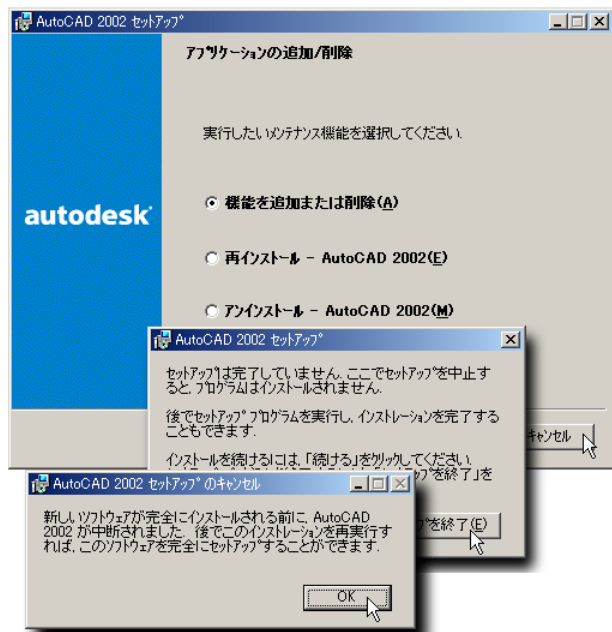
AutoCAD 2002 セットアップ

アプリケーションの追加/削除

実行したいメンテナンス機能を選択してください。

autodesk

機能を追加または削除(A)

再インストール - AutoCAD 2002(E)

アンインストール - AutoCAD 2002(M)

キャンセル

AutoCAD 2002 セットアップ

セットアップは完了していません。ここでセットアップを中止すると、プログラムはインストールされません。

後でセットアップ プログラムを実行し、インストレーションを完了することもできます。

インストールを続けるには、「続ける」をクリックしてください。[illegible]ップを終了」を

ップを終了(E)

AutoCAD 2002 セットアップのキャンセル

新しいソフトウェアが完全にインストールされる前に、AutoCAD 2002 が中断されました。後でこのインストレーションを再実行すれば、このソフトウェアを完全にセットアップすることができます。

OK